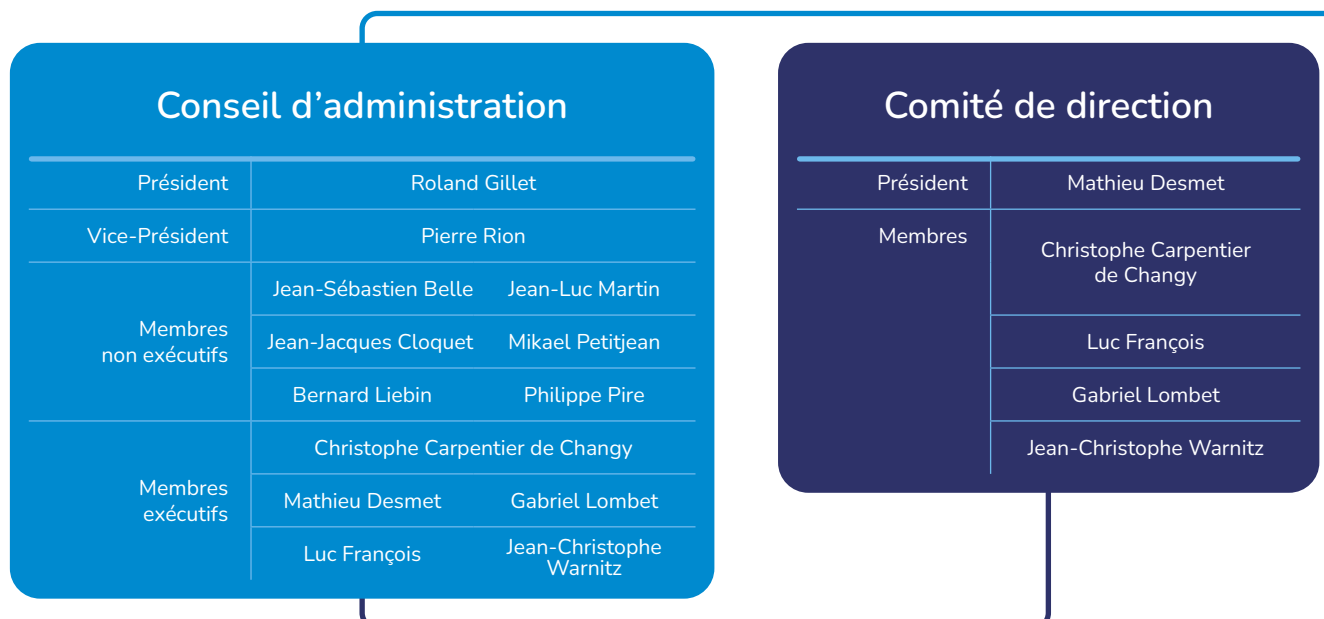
Conseil d'administration

| | | |
|---|---|---|
| Président | Roland Gillet | |
| Vice-Président | Pierre Rion | |
| Membres non exécutifs | Jean-Sébastien Belle | Jean-Luc Martin |
| | Jean-Jacques Cloquet | Mikael Petitjean |
| | Bernard Liebin | Philippe Pire |
| Membres exécutifs | Christophe Carpentier de Changy | |
| | Mathieu Desmet | Gabriel Lombet |
| | Luc François | Jean-Christophe Warnitz |

Comité de direction

| | |
|---|---|
| Président | Mathieu Desmet |
| Membres | Christophe Carpentier de Changy |
| | Luc François |
| | Gabriel Lombet |
| | Jean-Christophe Warnitz |